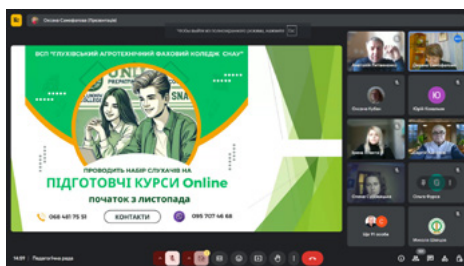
Оксана Самофалова (Презентація)

Чтобы выйти из полноэкранного режима, нажмите Esc

ВСП "ГЛУХІВСЬКИЙ АГРОТЕХНІЧНИЙ ФАХОВИЙ КОЛЕДЖ СНАУ"

ПРОВОДИТЬ НАБІР СЛУХАЧІВ НА

ПІДГОТОВЧІ КУРСИ Online

початок з листопада

068 481 75 51

КОНТАКТИ

095 707 46 68

Ю

Юрій Лозицький

Оксана Кубак

Юрій Семенко

14:09 | Педагогічна рада